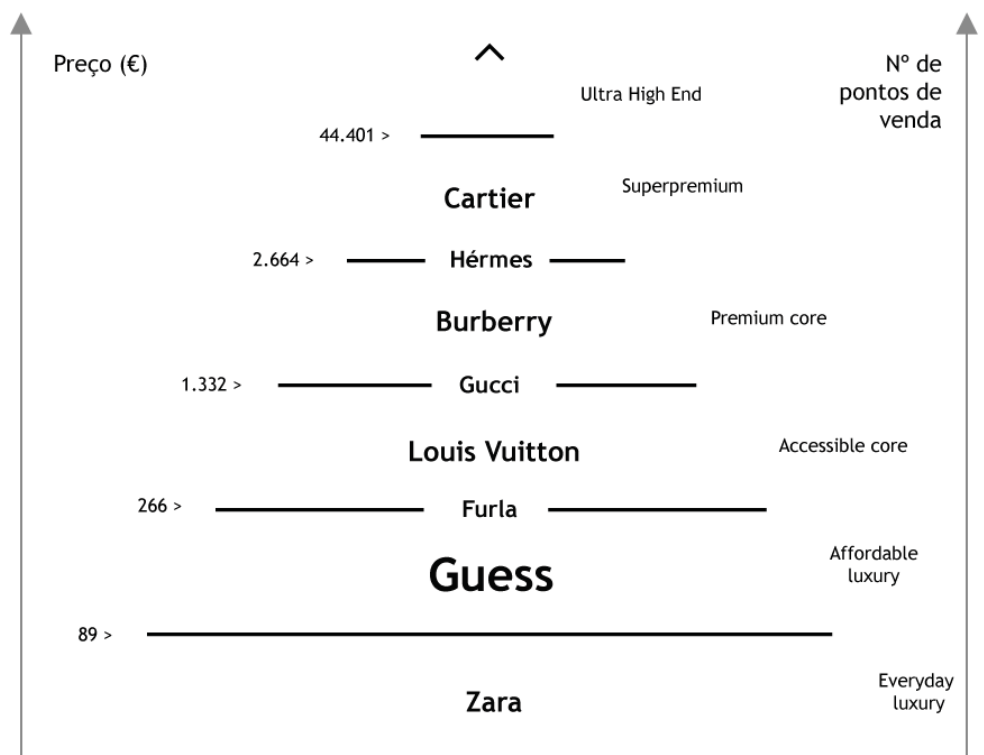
Preço (€)

Nº de pontos de venda

Ultra High End

44.401 >

Cartier

Superpremium

2.664 >

Hérmes

Burberry

Premium core

1.332 >

Gucci

Louis Vuitton

Accessible core

266 >

Furla

Guess

Affordable luxury

89 >

Zara

Everyday luxury